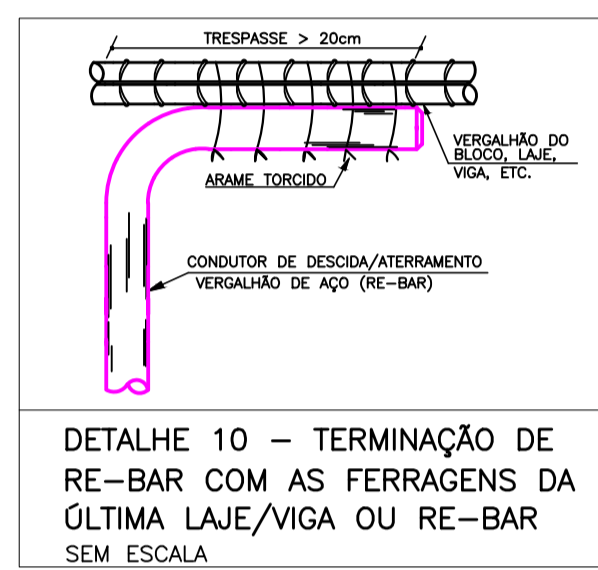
TRESPASSE > 20cm

VERGALHÃO DO BLOCO, LAJE, VIGA, ETC.

ARAME TORCIDO

CONDUTOR DE DESCIDA/ATERRAMENTO
VERGALHÃO DE AÇO (RE-BAR)

DETALHE 10 – TERMINAÇÃO DE RE-BAR COM AS FERRAGENS DA ÚLTIMA LAJE/VIGA OU RE-BAR
SEM ESCALA